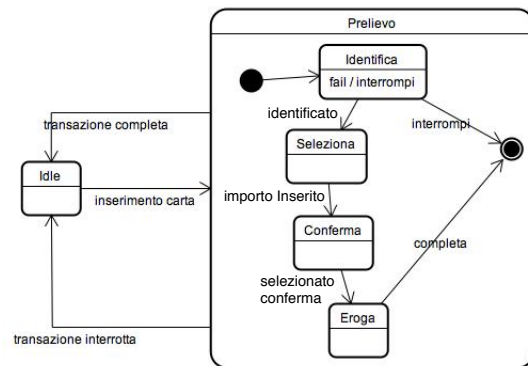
Prelievo

Identifica

fail / interrompi

identificato

interrompi

transazione completa

Seleziona

Idle

inserimento carta

importo Inserito

Conferma

completa

selezionato conferma

Eroga

transazione interrotta